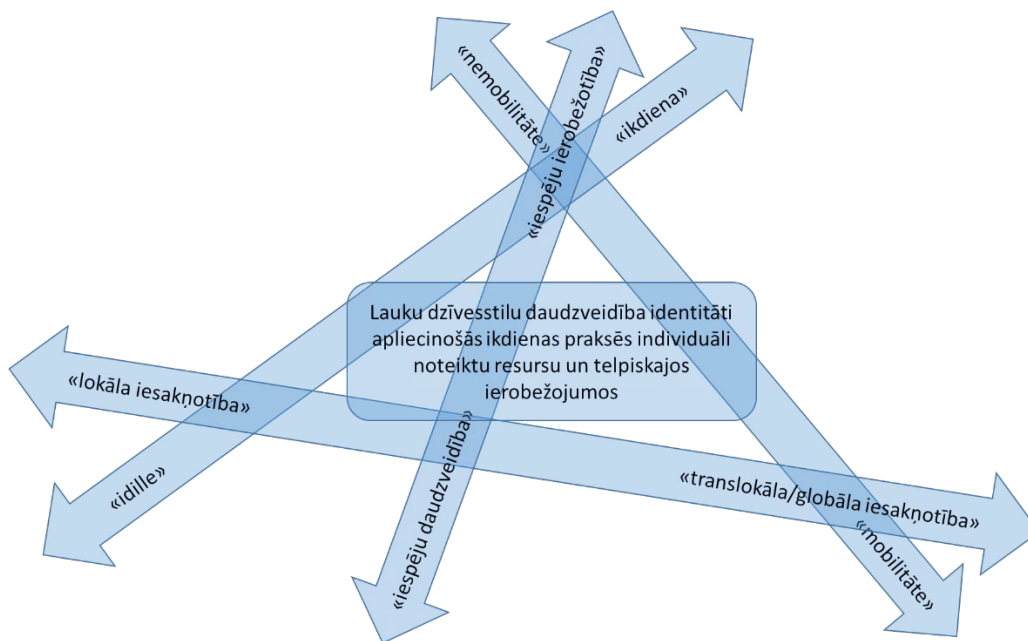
«nemobilitāte»

«iespēju ierobežotība»

«ikdiena»

Lauku dzīvesstilu daudzveidība identitāti apliecinošās ikdienas praksēs individuāli noteiktu resursu un telpiskajos ierobežojumos

«lokāla iesakņotība»

«idille»

«iespēju daudzveidība»

«translokāla/globāla iesakņotība»

«mobilitāte»